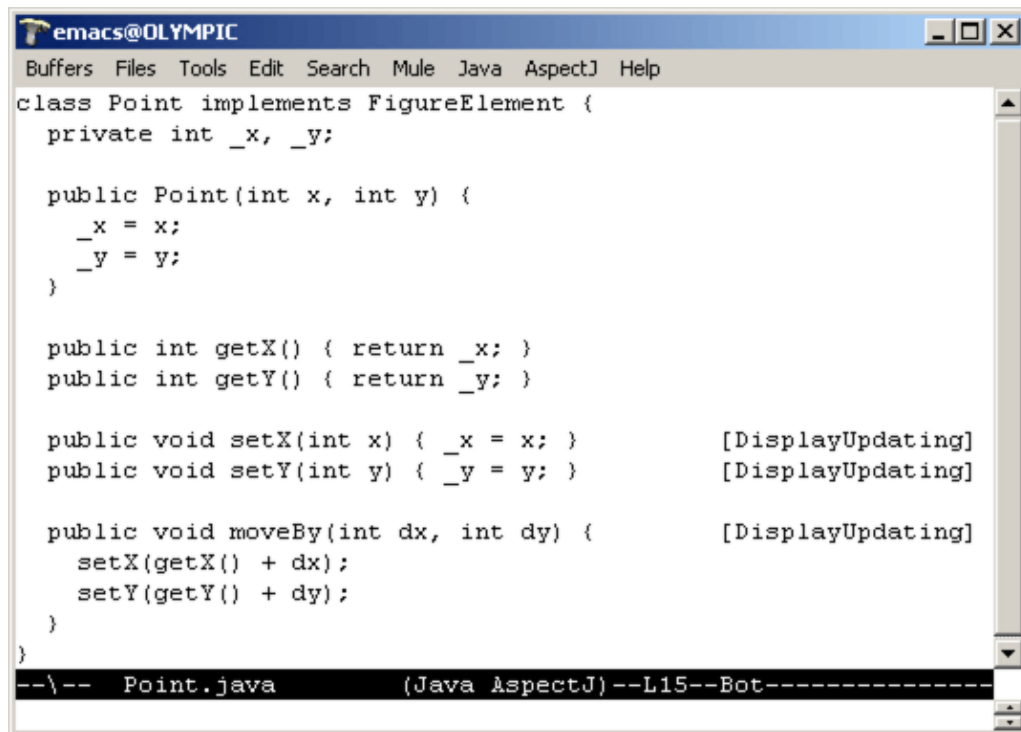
emacs@OLYMPIC

Buffers Files Tools Edit Search Mule Java AspectJ Help

class Point implements FigureElement {
  private int _x, _y;

  public Point(int x, int y) {
    _x = x;
    _y = y;
  }

  public int getX() { return _x; }
  public int getY() { return _y; }

  public void setX(int x) { _x = x; }          [DisplayUpdating]
  public void setY(int y) { _y = y; }          [DisplayUpdating]

  public void moveBy(int dx, int dy) {         [DisplayUpdating]
    setX(getX() + dx);
    setY(getY() + dy);
  }
}

--\-- Point.java      (Java AspectJ)--L15--Bot---------------